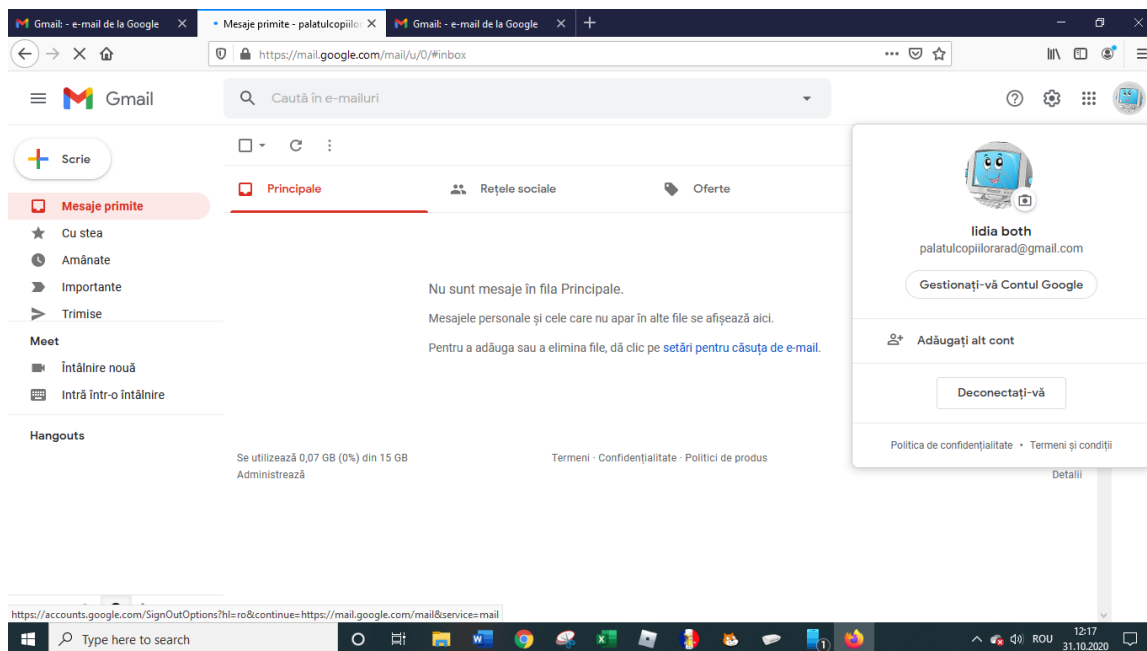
Gmail: - e-mail de la Google
Mesaje primite - palatulcopiilo
Gmail: - e-mail de la Google

https://mail.google.com/mail/u/0/#inbox

Gmail
Caută în e-mailuri

Scrie
Mesaje primite
Cu stea
Amânate
Importante
Trimise
Meet
Întâlnire nouă
Intră într-o întâlnire
Hangouts

Principale
Rețele sociale
Oferte

Nu sunt mesaje în fila Principale.
Mesajele personale și cele care nu apar în alte file se afișează aici.
Pentru a adăuga sau a elimina file, dă clic pe setări pentru căsuța de e-mail.

Se utilizează 0,07 GB (0%) din 15 GB
Administrează
Termeni · Confidențialitate · Politici de produs
Detalii

lidia both
palatulcopiilorarad@gmail.com
Gestionați-vă Contul Google
Adăugați alt cont
Deconectați-vă
Politica de confidențialitate • Termeni și condiții

https://accounts.google.com/SignOutOptions?hl=ro&continue=https://mail.google.com/mail&service=mail

Type here to search
ROU
12:17
31.10.2020